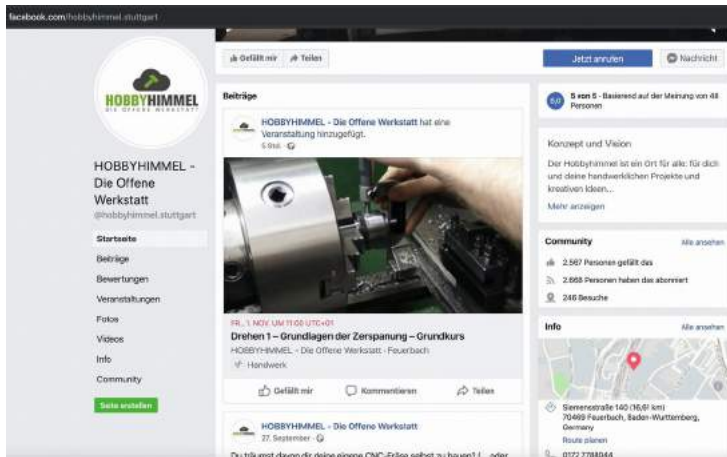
facebook.com/hobbyhimmel.stuttgart

HOBBYHIMMEL
DIE OFFENE WERKSTATT

HOBBYHIMMEL - Die Offene Werkstatt
@hobbyhimmel.stuttgart

Startseite
Beiträge
Bewertungen
Veranstaltungen
Fotos
Videos
Info
Community

Seite erstellen

Gefällt mir
Teilen

Jetzt anrufen
Nachricht

Beiträge

HOBBYHIMMEL - Die Offene Werkstatt hat eine Veranstaltung hinzugefügt.
6 Std.

FR., 1. NOV. UM 11:00 UTC+01
Drehen 1 – Grundlagen der Zerspanung – Grundkurs
HOBBYHIMMEL - Die Offene Werkstatt · Feuerbach
Handwerk

Gefällt mir
Kommentieren
Teilen

HOBBYHIMMEL - Die Offene Werkstatt
27. September

Du träumst davon dir deine eigene CNC-Fräse selbst zu bauen? ... oder

5,0
5 von 5 · Basierend auf der Meinung von 48 Personen

Konzept und Vision
Der Hobbyhimmel ist ein Ort für alle: für dich und deine handwerklichen Projekte und kreativen Ideen...
Mehr anzeigen

Community
Alle ansehen
2.567 Personen gefällt das
2.668 Personen haben das abonniert
246 Besuche

Info
Alle ansehen

Siemensstraße 140 (16,61 km)
70469 Feuerbach, Baden-Wurttemberg, Germany
Route planen

0172 7784044